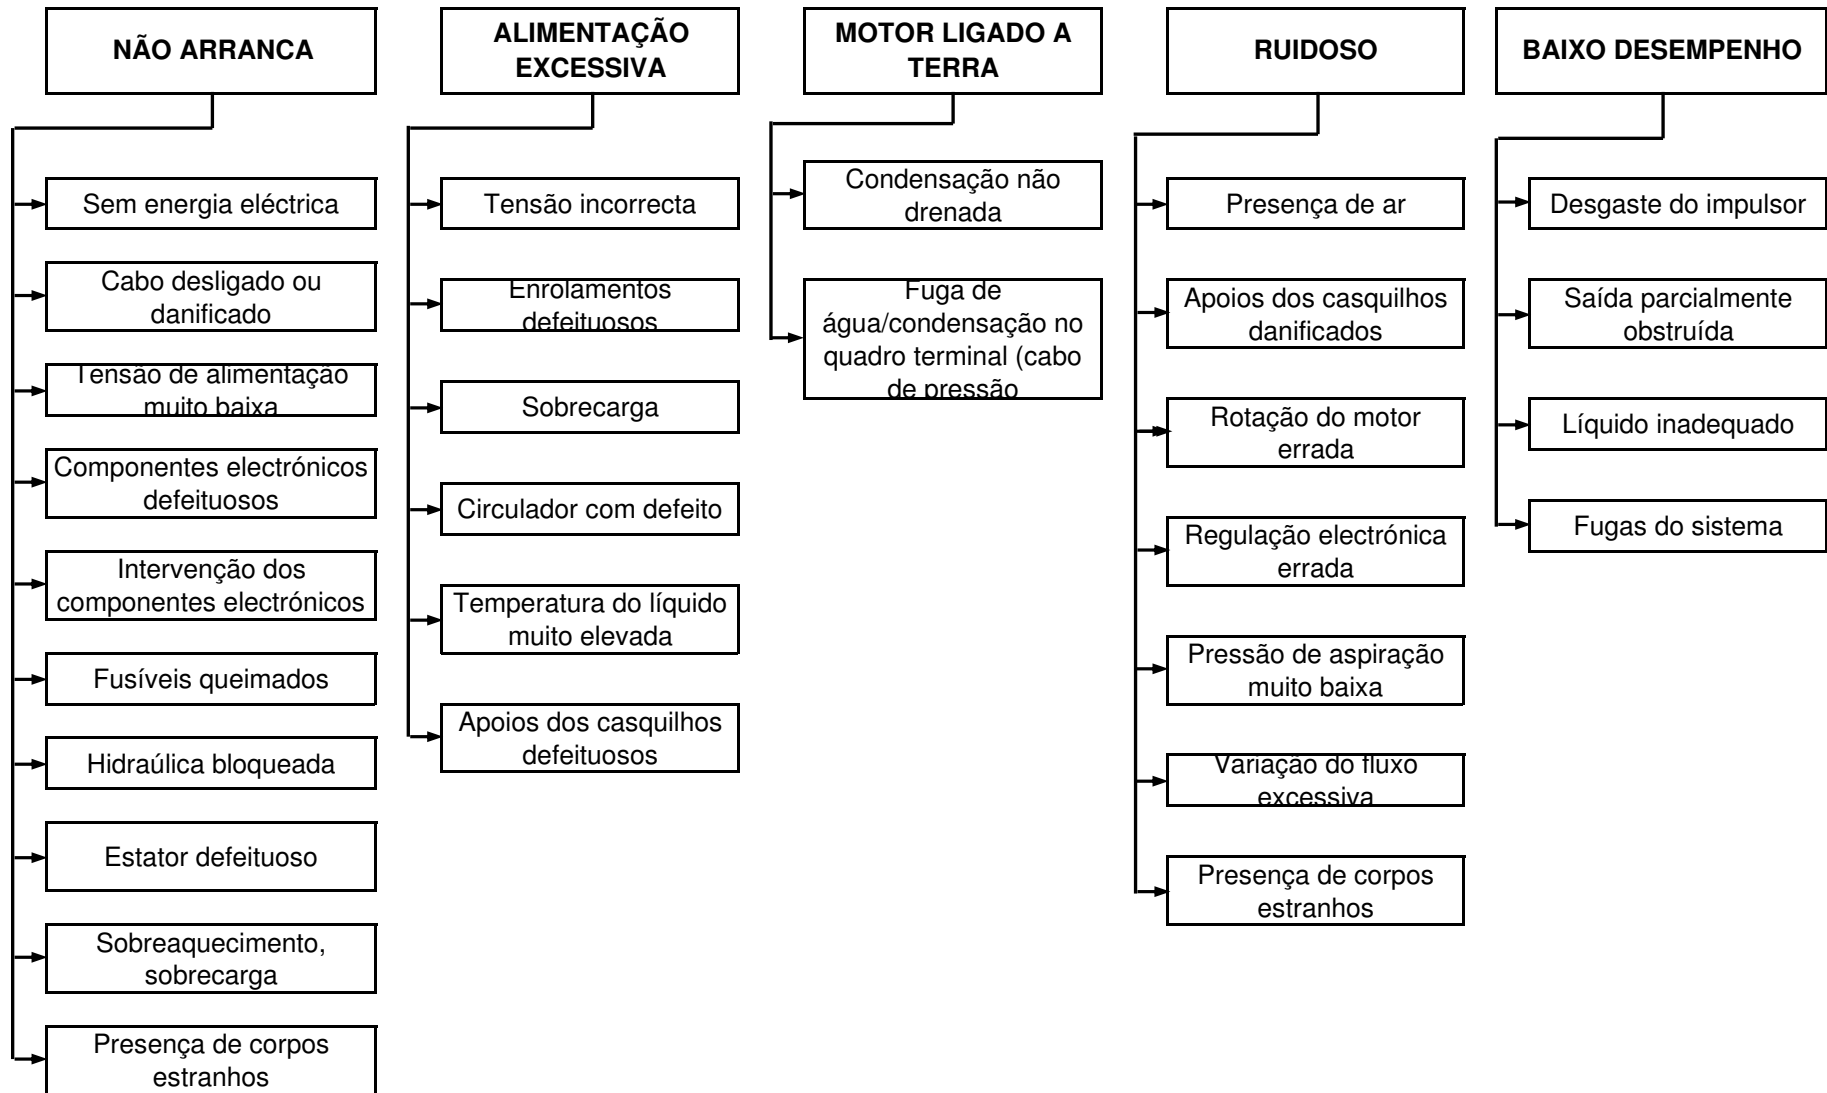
NÃO ARRANCA

Sem energia eléctrica

Cabo desligado ou danificado

Tensão de alimentação muito baixa

Componentes electrónicos defeituosos

Intervenção dos componentes electrónicos

Fusíveis queimados

Hidraúlica bloqueada

Estator defeituoso

Sobreaquecimento, sobrecarga

Presença de corpos estranhos

ALIMENTAÇÃO EXCESSIVA

Tensão incorrecta

Enrolamentos defeituosos

Sobrecarga

Circulador com defeito

Temperatura do líquido muito elevada

Apoios dos casquilhos defeituosos

MOTOR LIGADO A TERRA

Condensação não drenada

Fuga de água/condensação no quadro terminal (cabo de pressão

RUIDOSO

Presença de ar

Apoios dos casquilhos danificados

Rotação do motor errada

Regulação electrónica errada

Pressão de aspiração muito baixa

Variação do fluxo excessiva

Presença de corpos estranhos

BAIXO DESEMPENHO

Desgaste do impulsor

Saída parcialmente obstruída

Líquido inadequado

Fugas do sistema